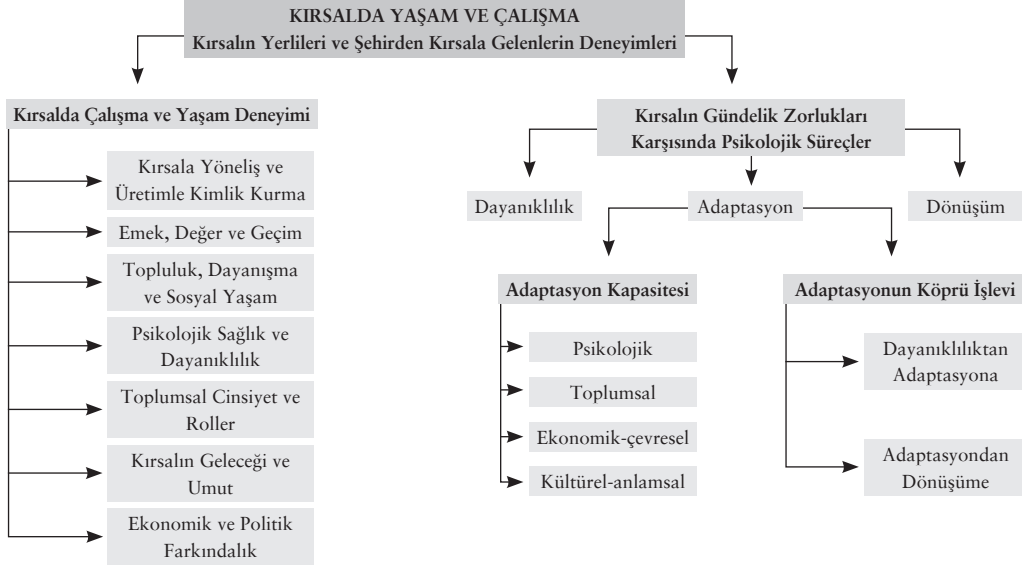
KIRSALDA YAŞAM VE ÇALIŞMA
Kırsalın Yerlileri ve Şehirden Kırsala Gelenlerin Deneyimleri

Kırsalda Çalışma ve Yaşam Deneyimi

Kırsala Yöneliş ve Üretimle Kimlik Kurma

Emek, Değer ve Geçim

Topluluk, Dayanışma ve Sosyal Yaşam

Psikolojik Sağlık ve Dayanıklılık

Toplumsal Cinsiyet ve Roller

Kırsalın Geleceği ve Umut

Ekonomik ve Politik Farkındalık

Kırsalın Gündelik Zorlukları Karşısında Psikolojik Süreçler

Dayanıklılık

Adaptasyon

Dönüşüm

Adaptasyon Kapasitesi

Psikolojik

Toplumsal

Ekonomik-çevresel

Kültürel-anlamsal

Adaptasyonun Köprü İşlevi

Dayanıklılıktan Adaptasyona

Adaptasyondan Dönüşüme